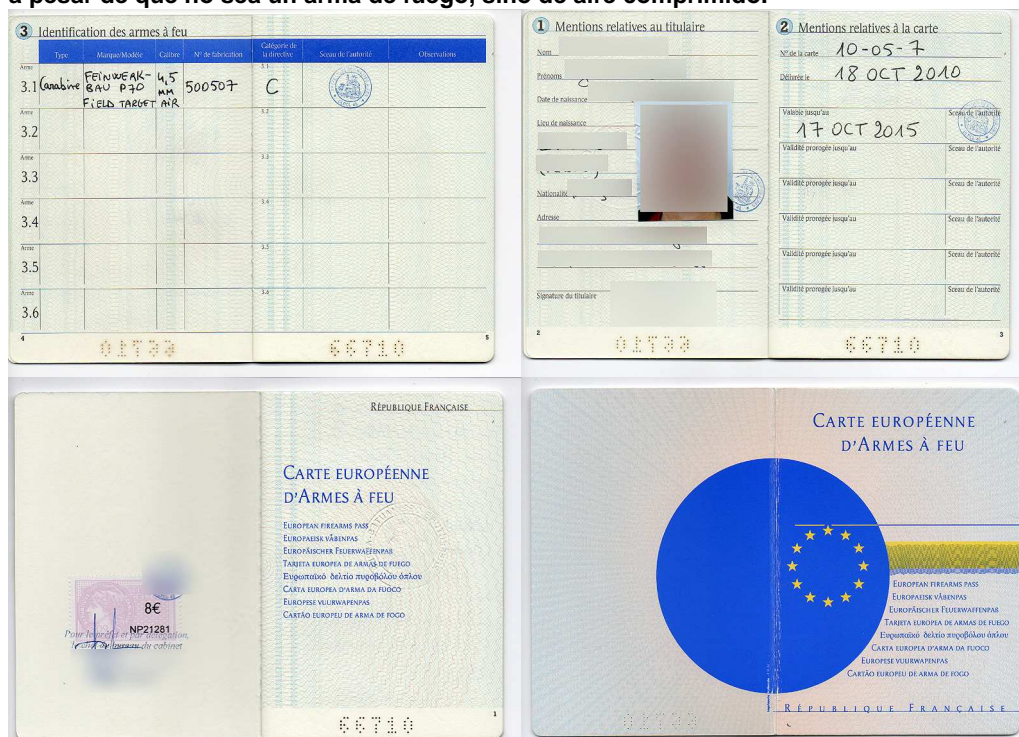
a pesar de que no sea un arma de fuego, sino de aire comprimido.

③ Identification des armes à feu

| | Type | Marque/Modèle | Calibre | N° de fabrication | Catégorie de la directive | Sceau de l'autorité | Observations |
|---|---|---|---|---|---|---|---|
| Arme 3.1 | Carabine | FEINWERK-BAU P70 FIELD TARGET AIR | 4,5 mm | 500507 | 3.1 C | | |
| Arme 3.2 | | | | | 3.2 | | |
| Arme 3.3 | | | | | 3.3 | | |
| Arme 3.4 | | | | | 3.4 | | |
| Arme 3.5 | | | | | 3.5 | | |
| Arme 3.6 | | | | | 3.6 | | |

4 01733 66710 5

① Mentions relatives au titulaire

Nom

Prénoms

Date de naissance

Lieu de naissance

Nationalité

Adresse

Signature du titulaire

2 01733

② Mentions relatives à la carte

N° de la carte 10-05-7

Délivrée le 18 OCT 2010

Validité jusqu'au 17 OCT 2015 Sceau de l'autorité

Validité prorogée jusqu'au Sceau de l'autorité

Validité prorogée jusqu'au Sceau de l'autorité

Validité prorogée jusqu'au Sceau de l'autorité

Validité prorogée jusqu'au Sceau de l'autorité

Validité prorogée jusqu'au Sceau de l'autorité

66710 3

8€
NP21281
Pour le préfet et par délégation,
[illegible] du cabinet

République Française

Carte européenne d'Armes à feu

European firearms pass
Europaeisk våbenpas
Europäischer Feuerwaffenpass
Tarjeta europea de armas de fuego
Ευρωπαϊκό δελτίο πυροβόλου όπλου
Carta europea d'arma da fuoco
Europese vuurwapenpas
Cartão europeu de arma de fogo

66710 1

Carte européenne d'Armes à feu

European firearms pass
Europaeisk våbenpas
Europäischer Feuerwaffenpass
Tarjeta europea de armas de fuego
Ευρωπαϊκό δελτίο πυροβόλου όπλου
Carta europea d'arma da fuoco
Europese vuurwapenpas
Cartão europeu de arma de fogo

01733

République Française